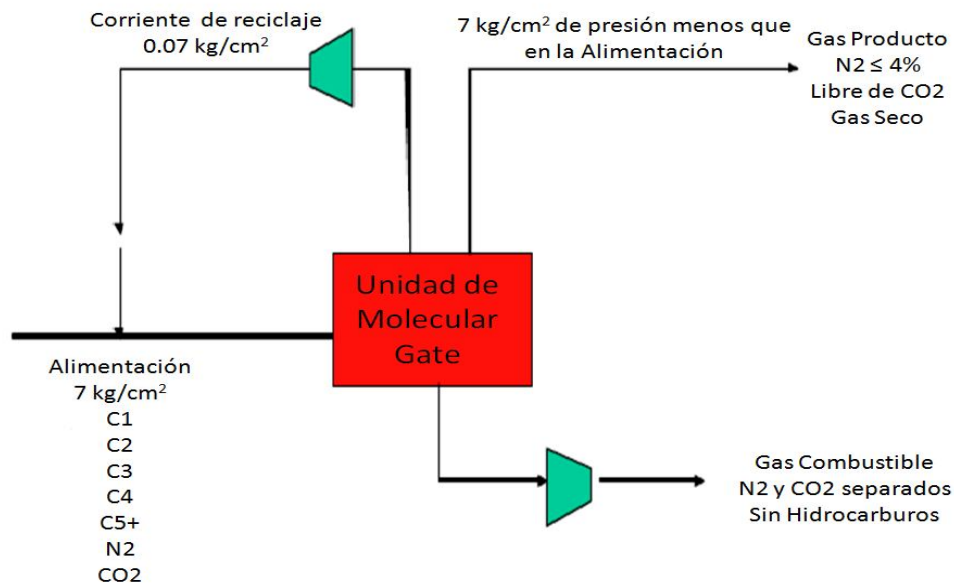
Corriente de reciclaje
0.07 kg/cm$^2$

7 kg/cm$^2$ de presión menos que
en la Alimentación

Gas Producto
N2 ≤ 4%
Libre de CO2
Gas Seco

Unidad de
Molecular
Gate

Alimentación
7 kg/cm$^2$
C1
C2
C3
C4
C5+
N2
CO2

Gas Combustible
N2 y CO2 separados
Sin Hidrocarburos